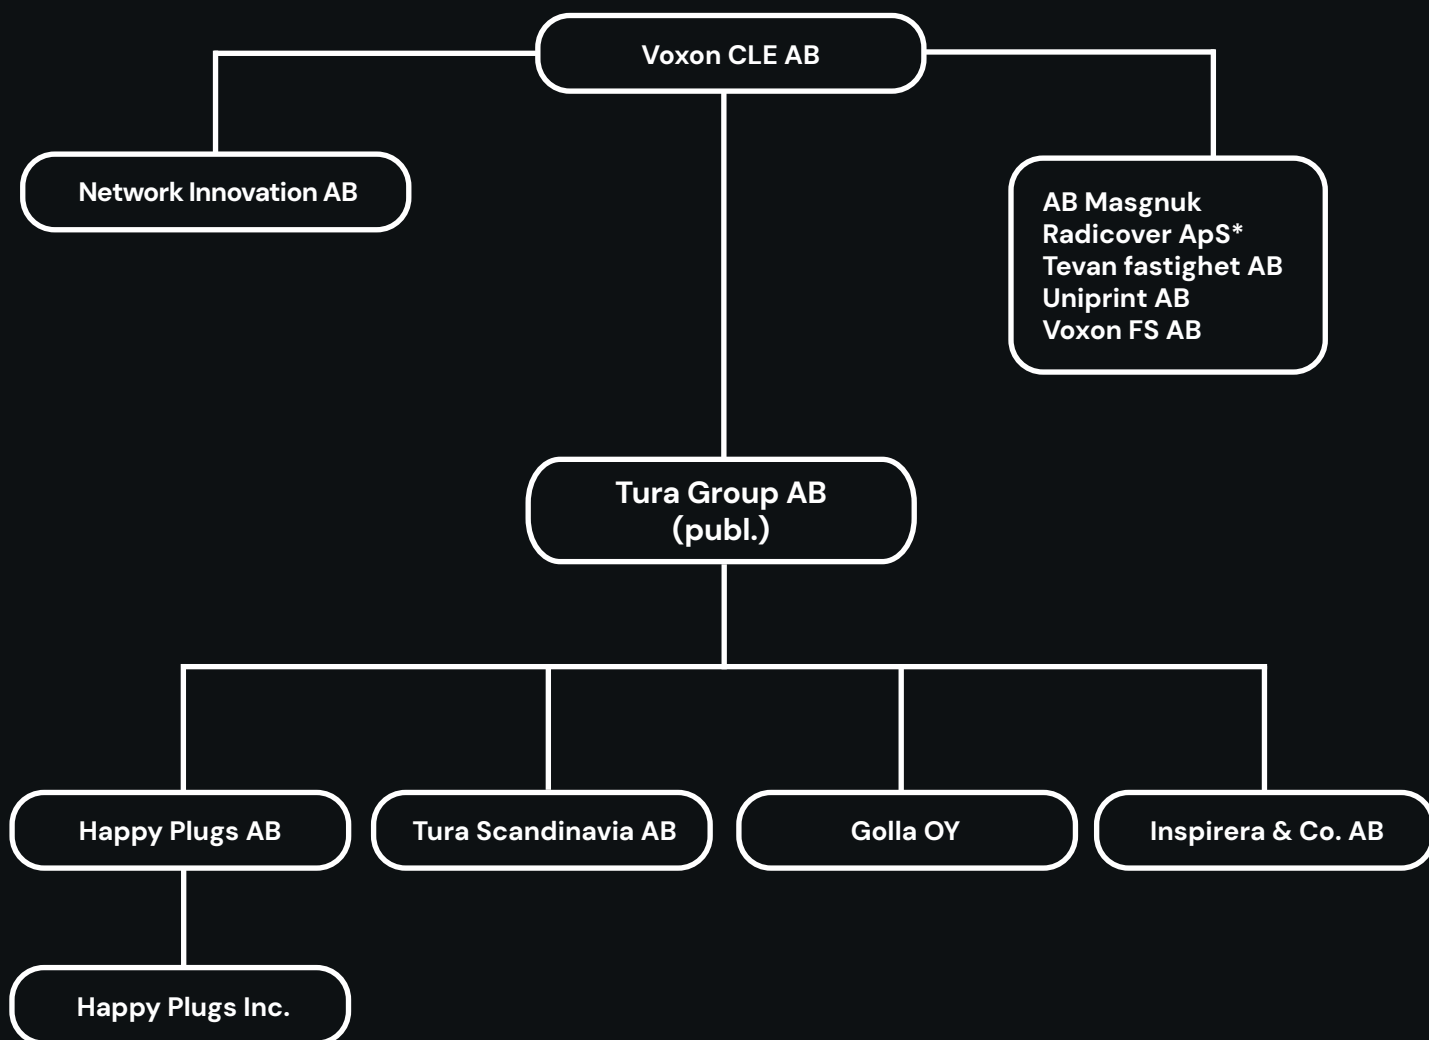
Voxon CLE AB

Network Innovation AB

AB Masgnuk
Radicover ApS*
Tevan fastighet AB
Uniprint AB
Voxon FS AB

Tura Group AB
(publ.)

Happy Plugs AB

Tura Scandinavia AB

Golla OY

Inspirera & Co. AB

Happy Plugs Inc.